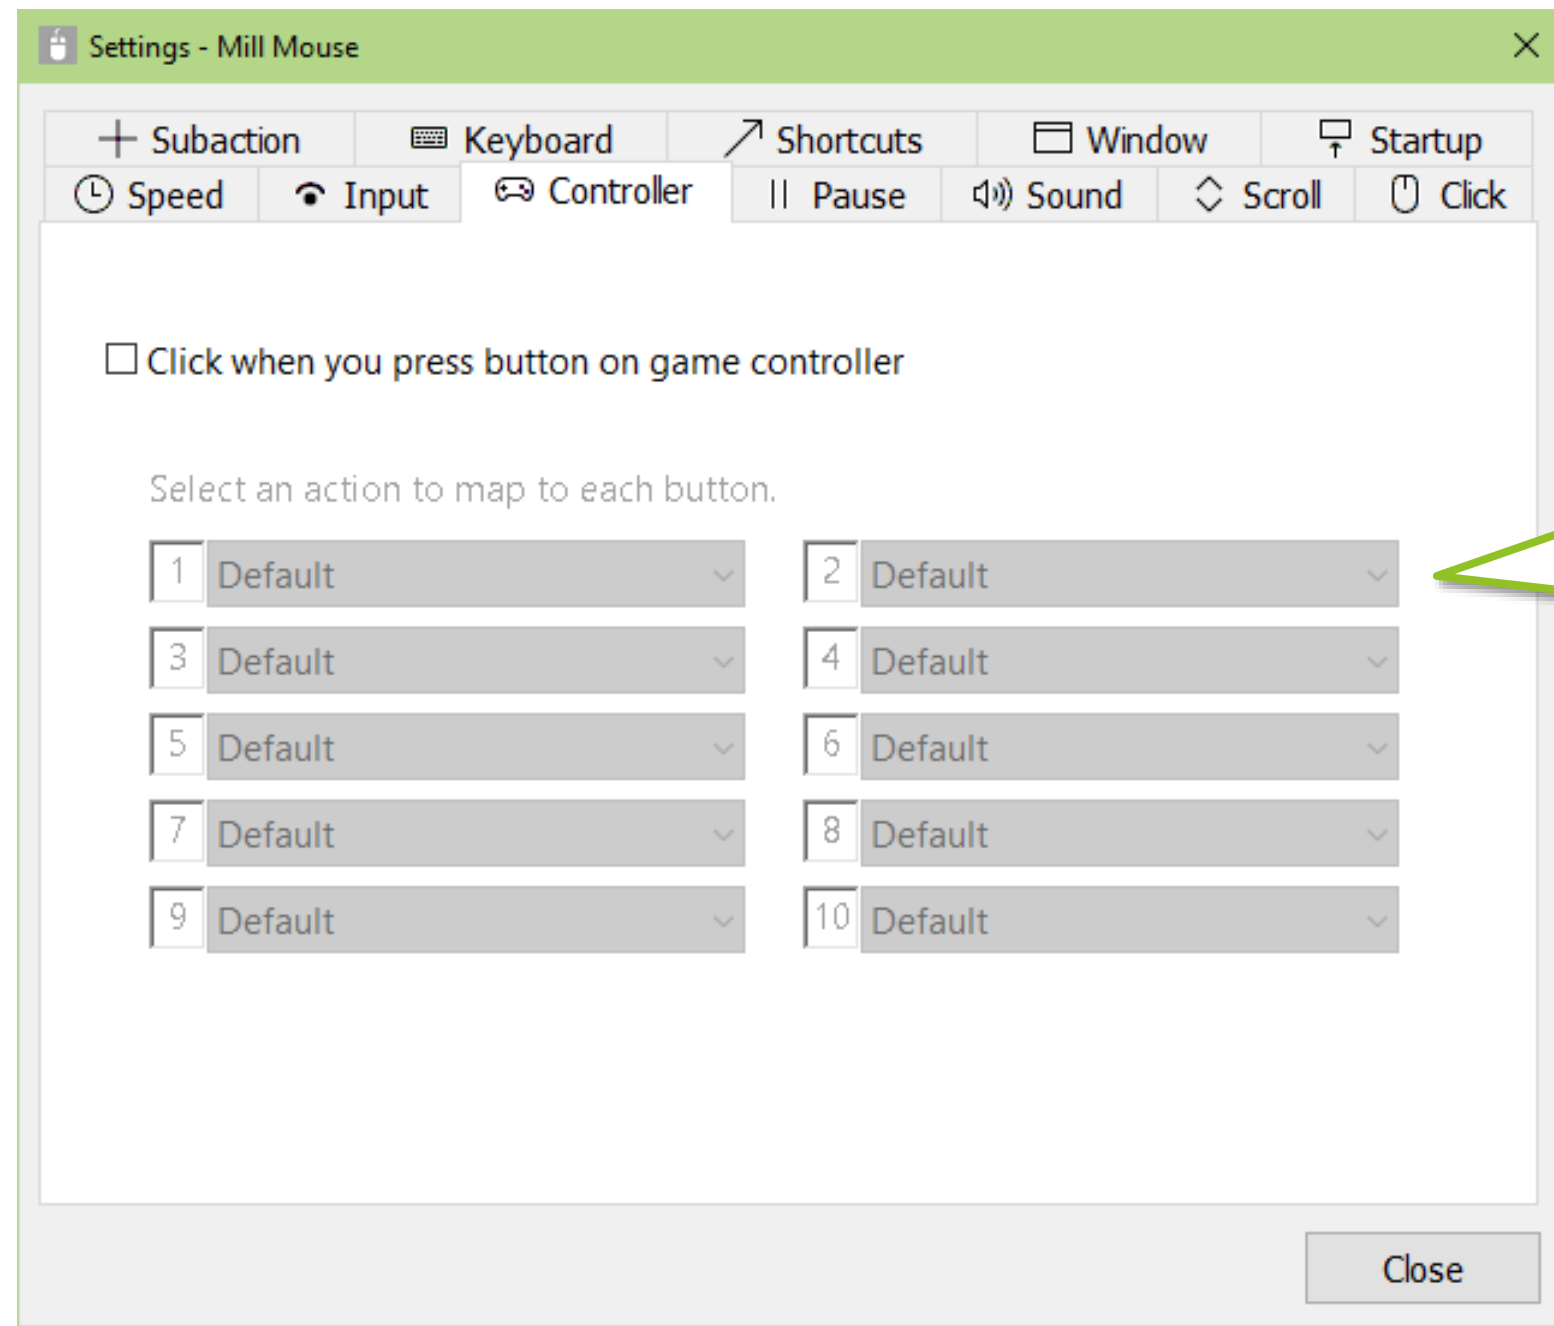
Settings - Mill Mouse

Subaction
Keyboard
Shortcuts
Window
Startup
Speed
Input
Controller
Pause
Sound
Scroll
Click

Click when you press button on game controller

Select an action to map to each button.

1 Default
2 Default
3 Default
4 Default
5 Default
6 Default
7 Default
8 Default
9 Default
10 Default

Close